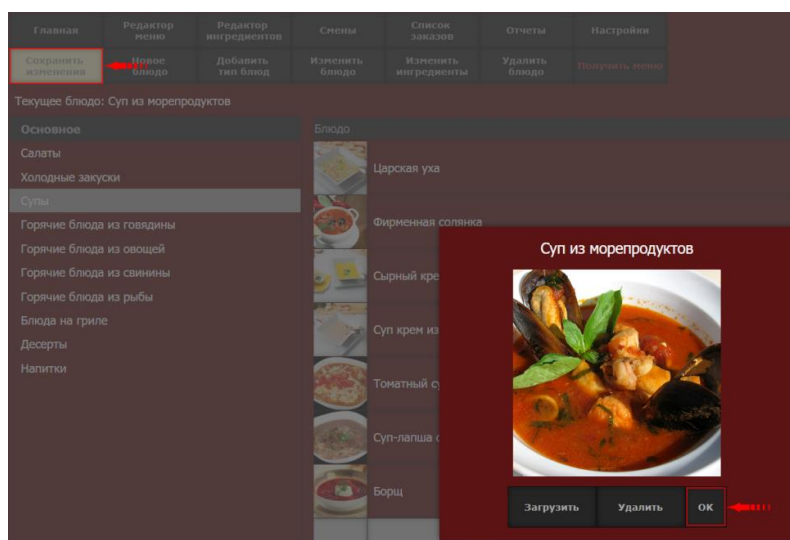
Главная
Редактор меню
Редактор ингредиентов
Смены
Список заказов
Отчеты
Настройки
Сохранить изменения
Новое блюдо
Добавить тип блюд
Изменить блюдо
Изменить ингредиенты
Удалить блюдо
Получить меню

Текущее блюдо: Суп из морепродуктов

Основное
Салаты
Холодные закуски
Супы
Горячие блюда из говядины
Горячие блюда из овощей
Горячие блюда из свинины
Горячие блюда из рыбы
Блюда на гриле
Десерты
Напитки

Блюдо
Царская уха
Фирменная солянка
Сырный кре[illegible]
Суп крем из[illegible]
Томатный с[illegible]
Суп-лапша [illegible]
Борщ

Суп из морепродуктов
Загрузить
Удалить
ОК